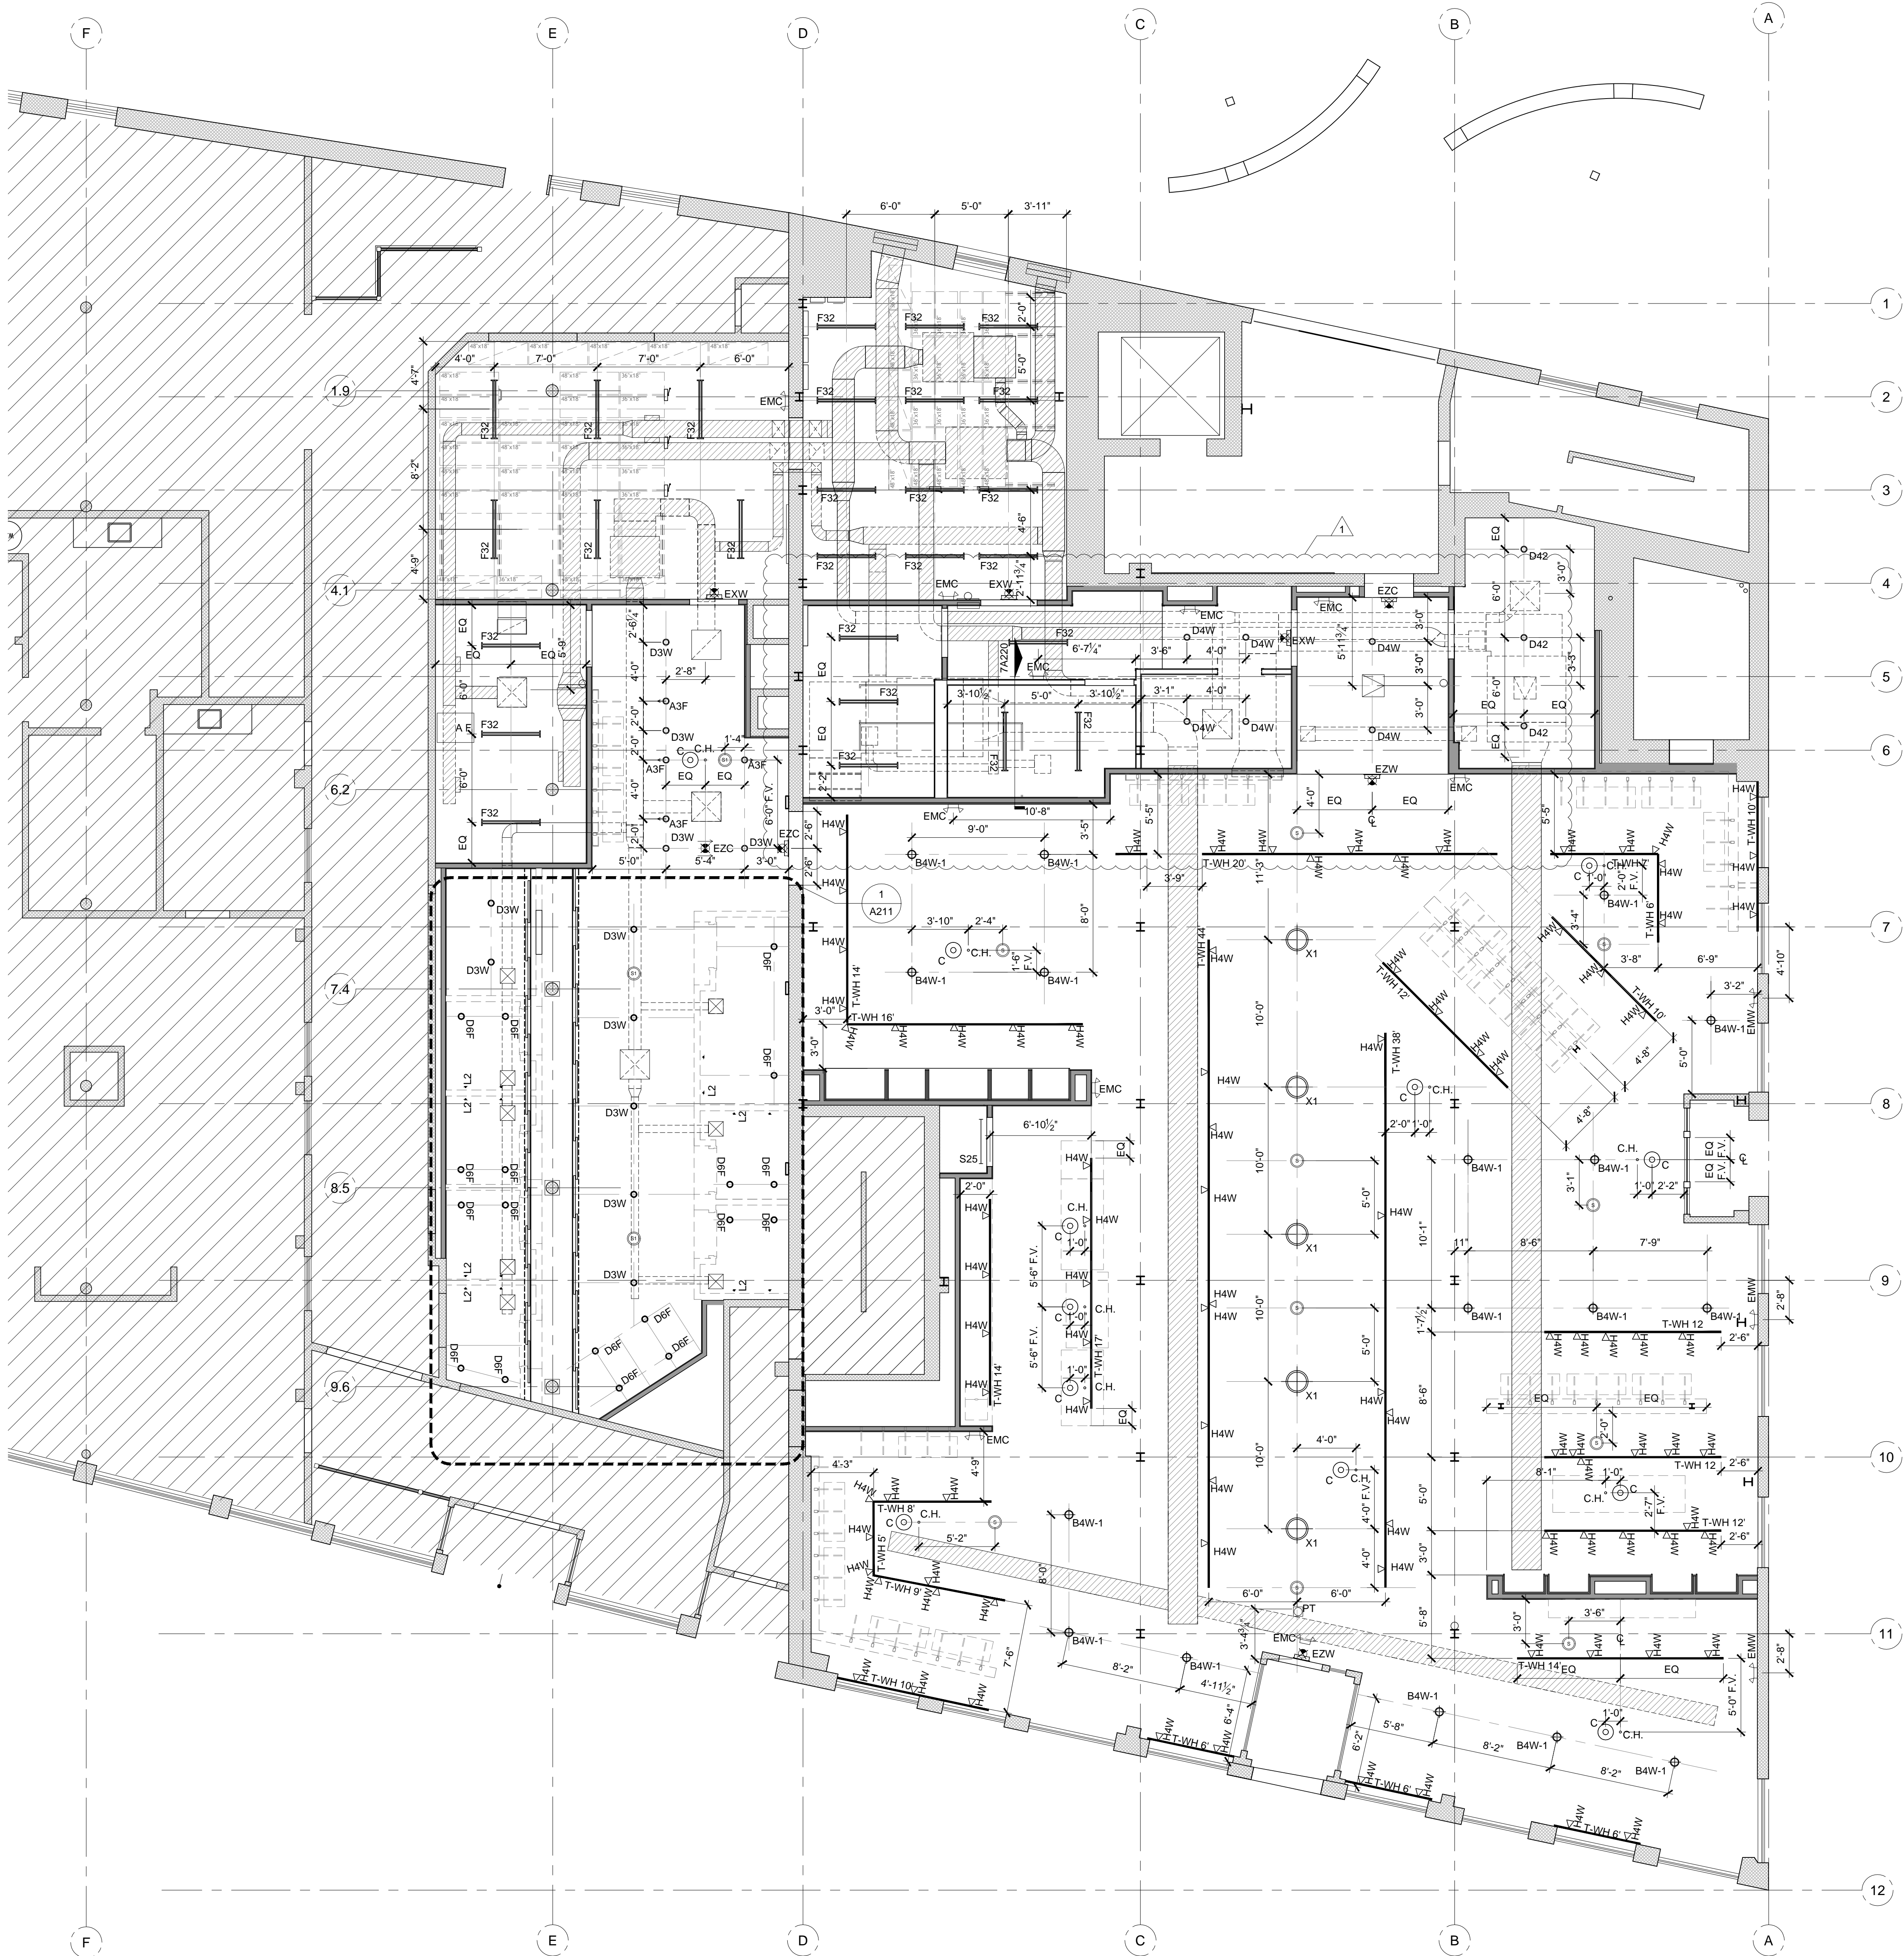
F E D C B A

6'-0" 5'-0" 3'-11"

1
2
3
4
5
6
7
8
9
10
11
12

1.9
4.1
6.2
7.4
8.5
9.6

4'-0" 7'-0" 7'-0" 6'-0"
4'-7"
8'-2"
4'-9"

F32 F32 F32 F32 F32 F32 F32 F32 F32 F32 F32 F32 F32 F32 F32 F32 F32 F32 F32 F32 F32 F32

EMC EMC EMC EMC EMC EMC EMC EMC EMC EMC EMC
EXW EXW EXW
EZC EZC EZC EZW EZW

2'-0" 5'-0" 4'-6" 2'-11¾"

D3W D3W D3W D3W D3W D3W D3W D3W D3W D3W D3W
A3F A3F A3F
C.H. C.H. C.H. C.H. C.H. C.H. C.H. C.H. C.H. C.H. C.H. C.H.
EQ EQ EQ EQ EQ EQ EQ EQ EQ EQ EQ EQ EQ EQ EQ EQ EQ EQ
F.V.

2'-6¼" 2'-8" 4'-0" 2'-0" 2'-0" 4'-0" 2'-0" 1'-4" 5'-0" 5'-4" 3'-0" 6'-0" 5'-9" 6'-0"

D4W D4W D4W D4W D4W D4W D4W
D42 D42 D42
6'-7¼" 3'-6" 4'-0" 5'-11¾" 3'-0" 3'-0" 3'-0" 3'-10½" 5'-0" 3'-10½" 3'-1" 4'-0" 3'-3" 6'-0" 6'-0"
7A220

10'-8" 9'-0" 3'-5" 5'-5" 4'-0" 3'-9" 11'-3" 5'-5"

B4W-1 B4W-1 B4W-1 B4W-1 B4W-1 B4W-1 B4W-1 B4W-1 B4W-1 B4W-1 B4W-1 B4W-1 B4W-1 B4W-1 B4W-1

1
A211

3'-10" 2'-4" 1'-6" 8'-0"

H4W H4W H4W H4W H4W H4W H4W H4W H4W H4W H4W H4W H4W H4W H4W H4W H4W H4W H4W

T-WH 20' T-WH 44' T-WH 14' T-WH 16' T-WH 12' T-WH 10' T-WH 38' T-WH 7' T-WH 6' T-WH 17' T-WH 14' T-WH 12 T-WH 12 T-WH 12' T-WH 8' T-WH 5' T-WH 9' T-WH 10' T-WH 6' T-WH 6' T-WH 6' T-WH 14'

X1 X1 X1 X1 X1

D6F D6F D6F D6F D6F D6F D6F D6F D6F D6F D6F D6F D6F D6F
L2 L2 L2 L2 L2 L2

3'-0" 3'-0" 6'-10½" 2'-0" S25

10'-0" 10'-0" 10'-0" 10'-0" 5'-0" 5'-0" 10'-1" 1'-7½" 8'-6" 5'-0" 3'-0" 5'-8"

3'-4" 3'-8" 6'-9" 4'-10" 3'-2" 4'-8" 4'-8" 5'-0" 3'-1" 1'-0" 2'-2" 2'-0" 1'-0"

EMW EMW EMW

11" 8'-6" 7'-9" 2'-8" 2'-6" 2'-6" 2'-6" 2'-8"

5'-6" F.V. 5'-6" F.V. 1'-0" 1'-0" 1'-0"

4'-0" 4'-0" F.V. 4'-0" 8'-1" 2'-7" 1'-0" 2'-0"

4'-3" 4'-9" 5'-2" 8'-0" 7'-6" 6'-0" 6'-0" PT 3'-6" 3'-0"

3'-4½" 8'-2" 4'-11½" 6'-4" 6'-2" 5'-8" 8'-2" 8'-2" 5'-0" F.V.